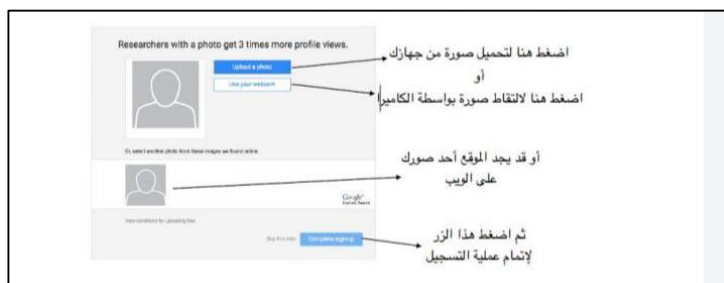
Researchers with a photo get 3 times more profile views.

Upload a photo

Use your webcam

Or, select another photo from these images we found online

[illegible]

Google

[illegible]

Skip this step

Complete signup

اضغط هنا لتحميل صورة من جهازك

أو

اضغط هنا لالتقاط صورة بواسطة الكاميرا

أو قد يجد الموقع أحد صورك على الويب

ثم اضغط هذا الزر لإتمام عملية التسجيل